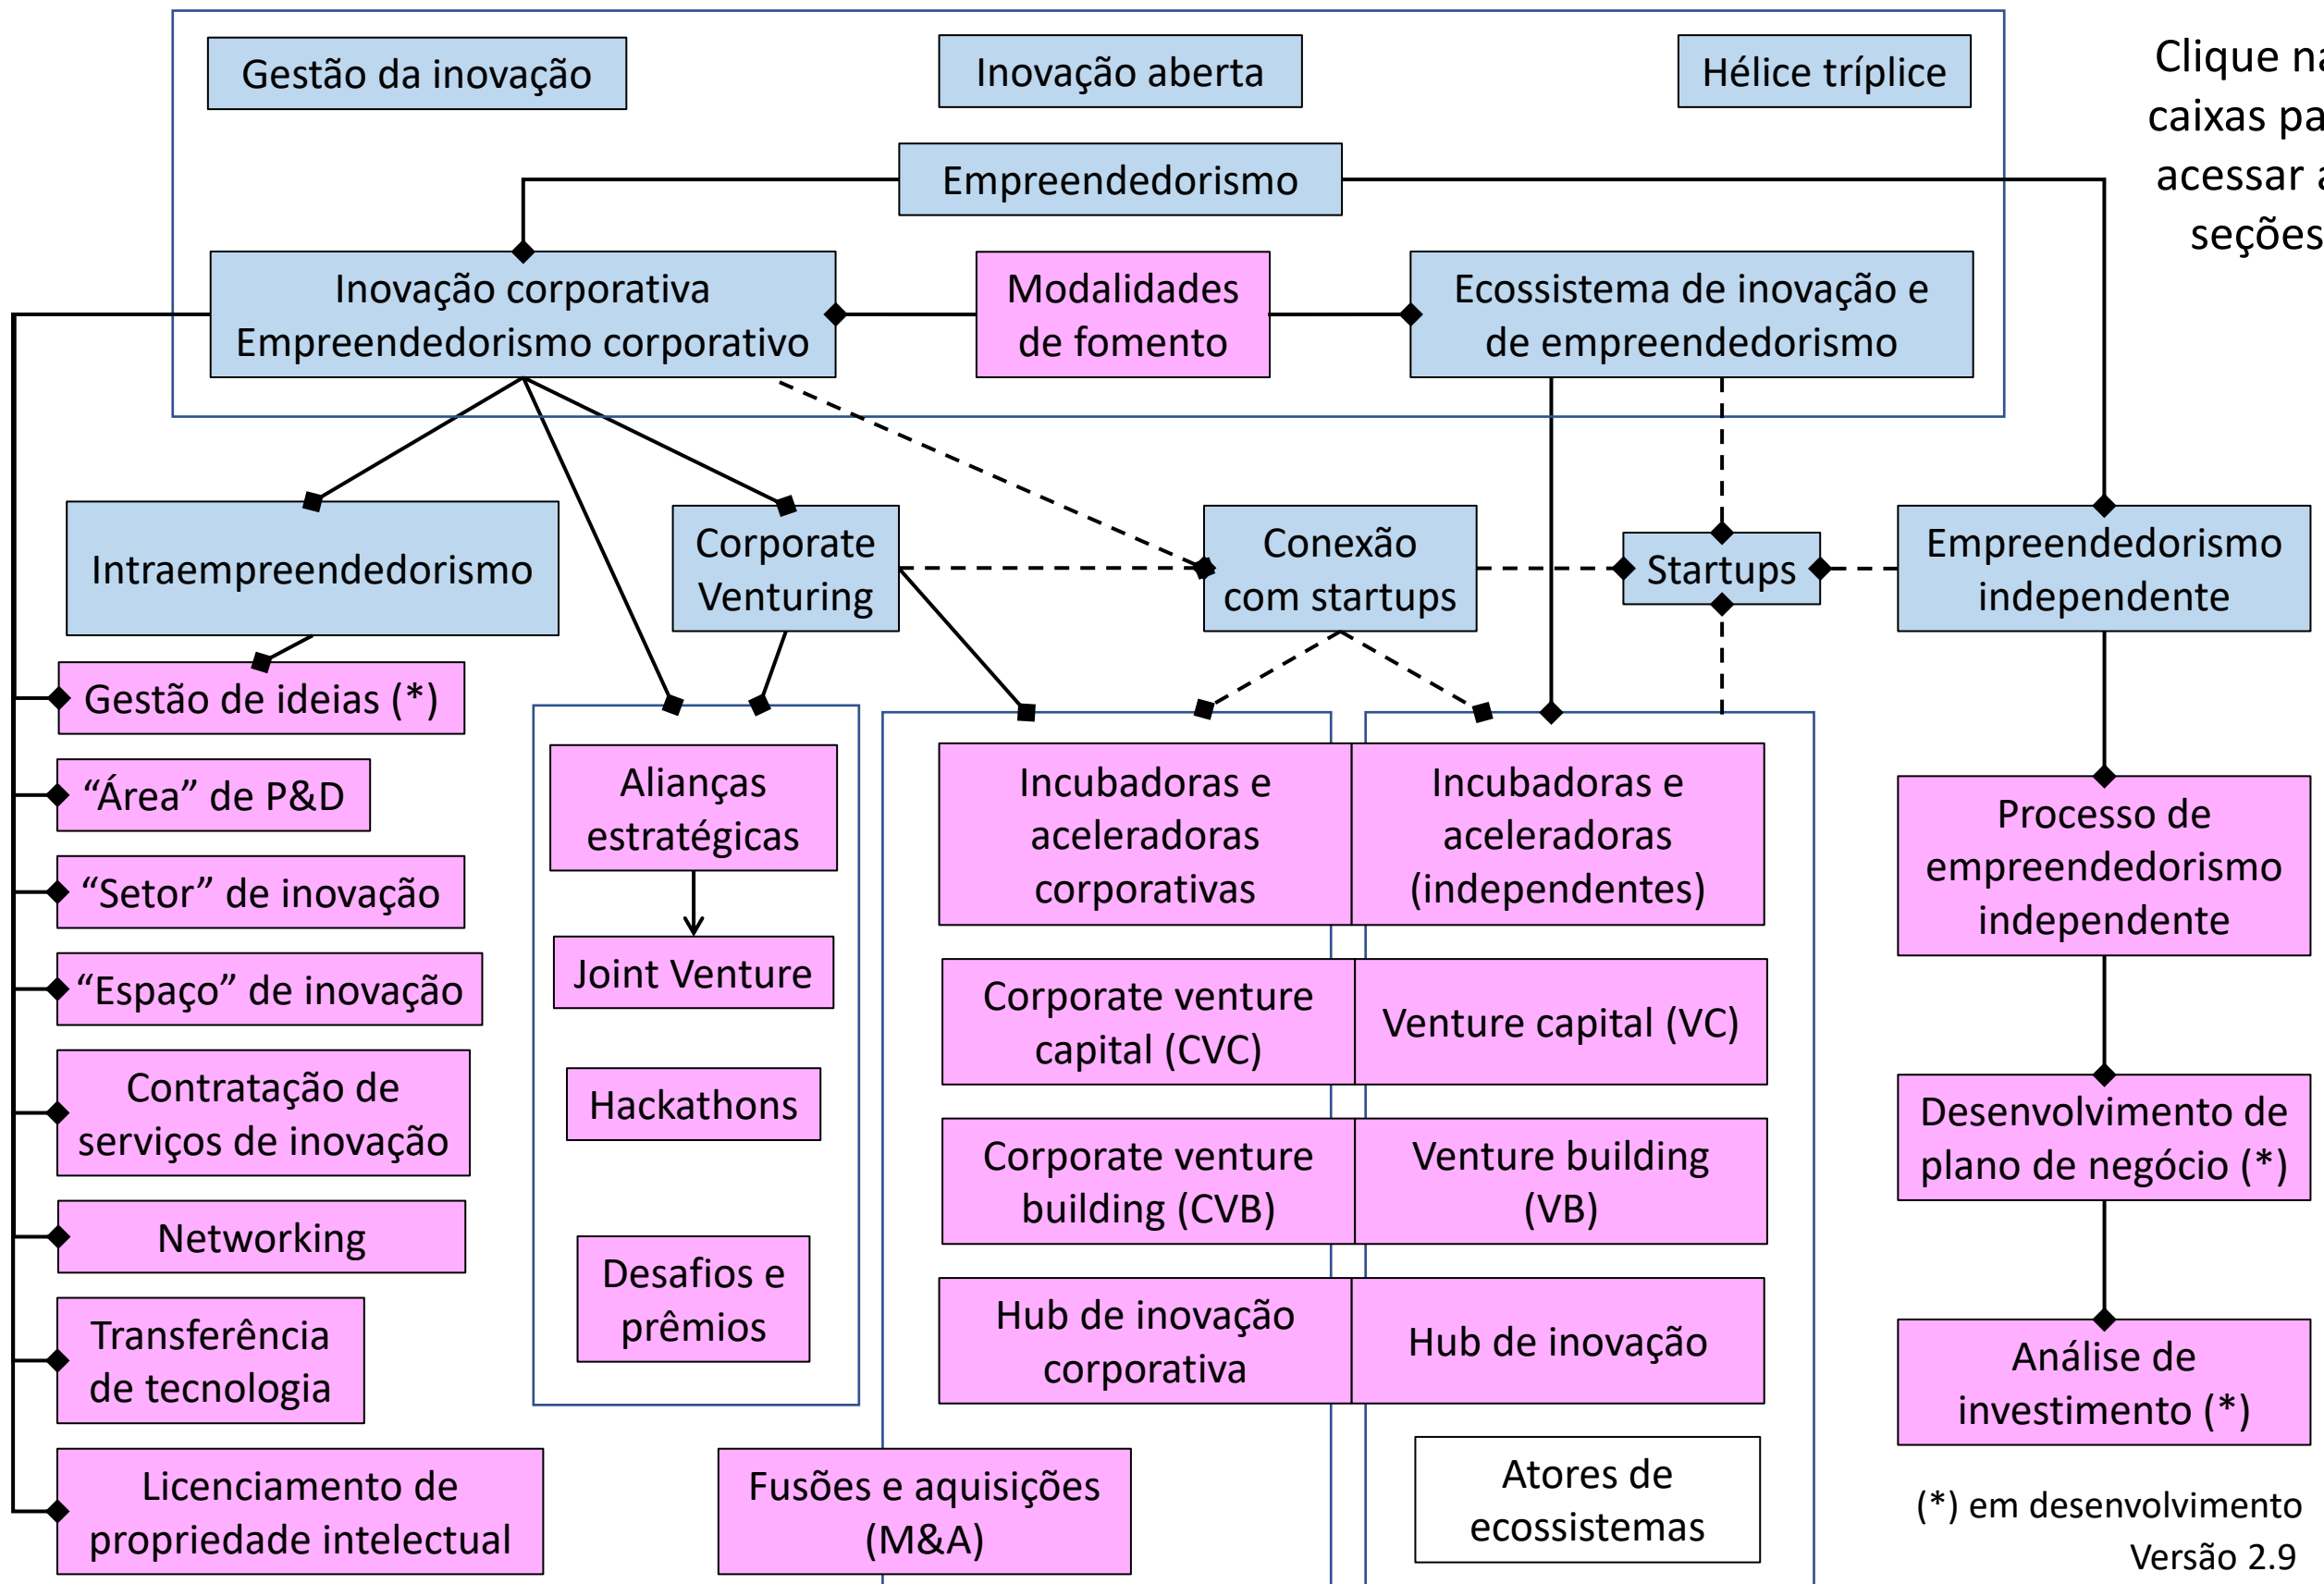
Gestão da inovação

Inovação aberta

Hélice tríplice

Clique na
caixas pa
acessar a
seções

Empreendedorismo

Inovação corporativa
Empreendedorismo corporativo

Modalidades de fomento

Ecossistema de inovação e de empreendedorismo

Intraempreendedorismo

Corporate Venturing

Conexão com startups

Startups

Empreendedorismo independente

Gestão de ideias (*)

“Área” de P&D

“Setor” de inovação

“Espaço” de inovação

Contratação de serviços de inovação

Networking

Transferência de tecnologia

Licenciamento de propriedade intelectual

Alianças estratégicas

Joint Venture

Hackathons

Desafios e prêmios

Fusões e aquisições (M&A)

Incubadoras e aceleradoras corporativas

Incubadoras e aceleradoras (independentes)

Corporate venture capital (CVC)

Venture capital (VC)

Corporate venture building (CVB)

Venture building (VB)

Hub de inovação corporativa

Hub de inovação

Atores de ecossistemas

Processo de empreendedorismo independente

Desenvolvimento de plano de negócio (*)

Análise de investimento (*)

(*) em desenvolvimento
Versão 2.9